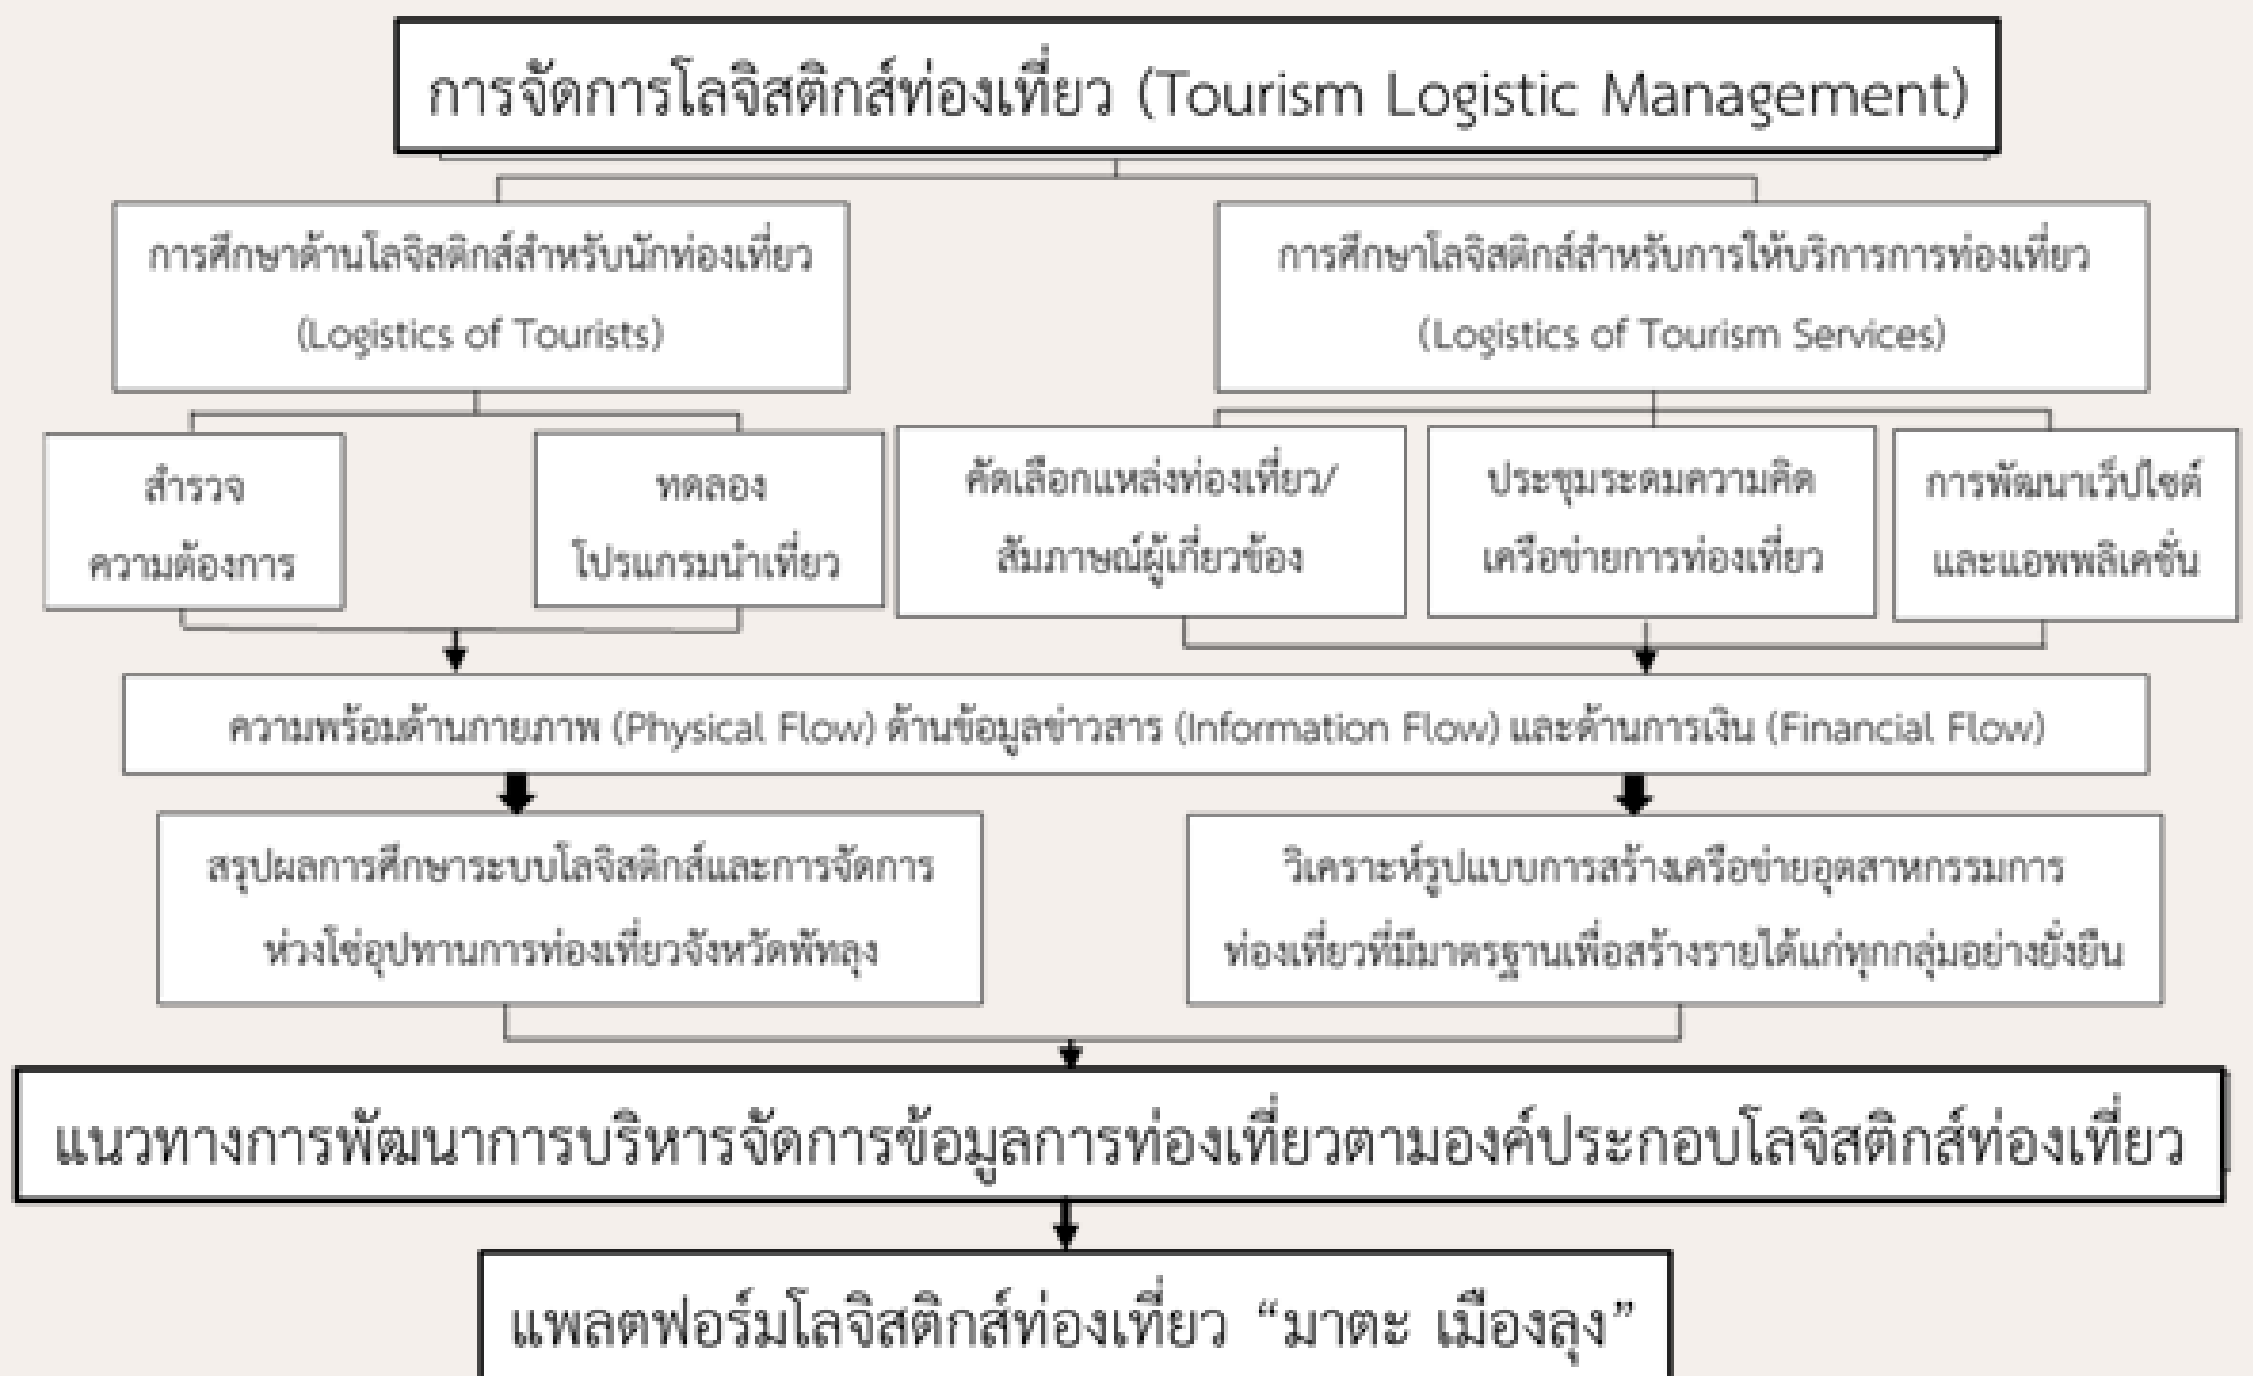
การจัดการโลจิสติกส์ท่องเที่ยว (Tourism Logistic Management)

การศึกษาด้านโลจิสติกส์สำหรับนักท่องเที่ยว (Logistics of Tourists)

การศึกษาโลจิสติกส์สำหรับการให้บริการการท่องเที่ยว (Logistics of Tourism Services)

สำรวจ ความต้องการ

ทดลอง โปรแกรมนำเที่ยว

คัดเลือกแหล่งท่องเที่ยว/ สัมภาษณ์ผู้เกี่ยวข้อง

ประชุมระดมความคิด เครือข่ายการท่องเที่ยว

การพัฒนาเว็ปไซต์ และแอพพลิเคชั่น

ความพร้อมด้านกายภาพ (Physical Flow) ด้านข้อมูลข่าวสาร (Information Flow) และด้านการเงิน (Financial Flow)

สรุปผลการศึกษาระบบโลจิสติกส์และการจัดการห่วงโซ่อุปทานการท่องเที่ยวจังหวัดพัทลุง

วิเคราะห์รูปแบบการสร้างเครือข่ายอุตสาหกรรมการท่องเที่ยวที่มีมาตรฐานเพื่อสร้างรายได้แก่ทุกกลุ่มอย่างยั่งยืน

แนวทางการพัฒนาการบริหารจัดการข้อมูลการท่องเที่ยวตามองค์ประกอบโลจิสติกส์ท่องเที่ยว

แพลตฟอร์มโลจิสติกส์ท่องเที่ยว “มาตะ เมืองลุง”